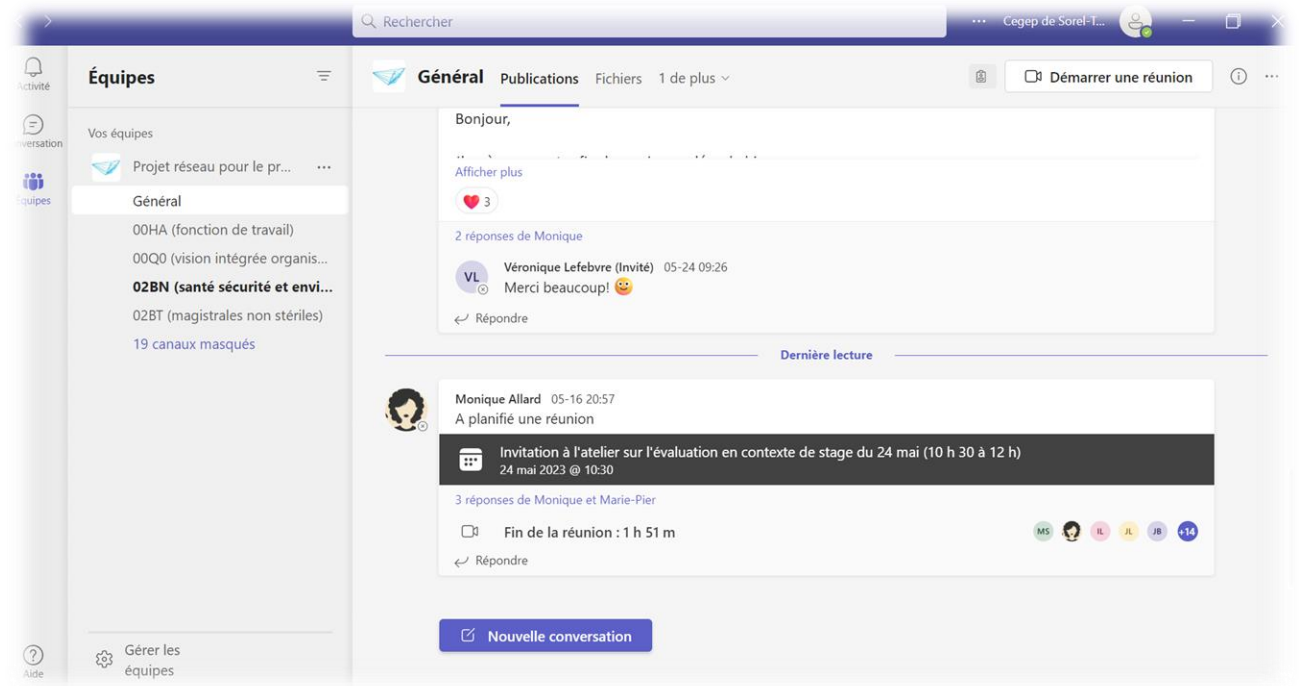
Rechercher

··· Cegep de Sorel-T...

Activité

nversation

Équipes

Aide

Équipes

Vos équipes

Projet réseau pour le pr... ···

Général

00HA (fonction de travail)

00Q0 (vision intégrée organis...

02BN (santé sécurité et envi...

02BT (magistrales non stériles)

19 canaux masqués

Gérer les équipes

Général Publications Fichiers 1 de plus

Démarrer une réunion

Bonjour,

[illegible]

Afficher plus

3

2 réponses de Monique

VL Véronique Lefebvre (Invité) 05-24 09:26
Merci beaucoup!

Répondre

Dernière lecture

Monique Allard 05-16 20:57
A planifié une réunion

Invitation à l'atelier sur l'évaluation en contexte de stage du 24 mai (10 h 30 à 12 h)
24 mai 2023 @ 10:30

3 réponses de Monique et Marie-Pier

Fin de la réunion : 1 h 51 m

MS IL JL JB +14

Répondre

Nouvelle conversation